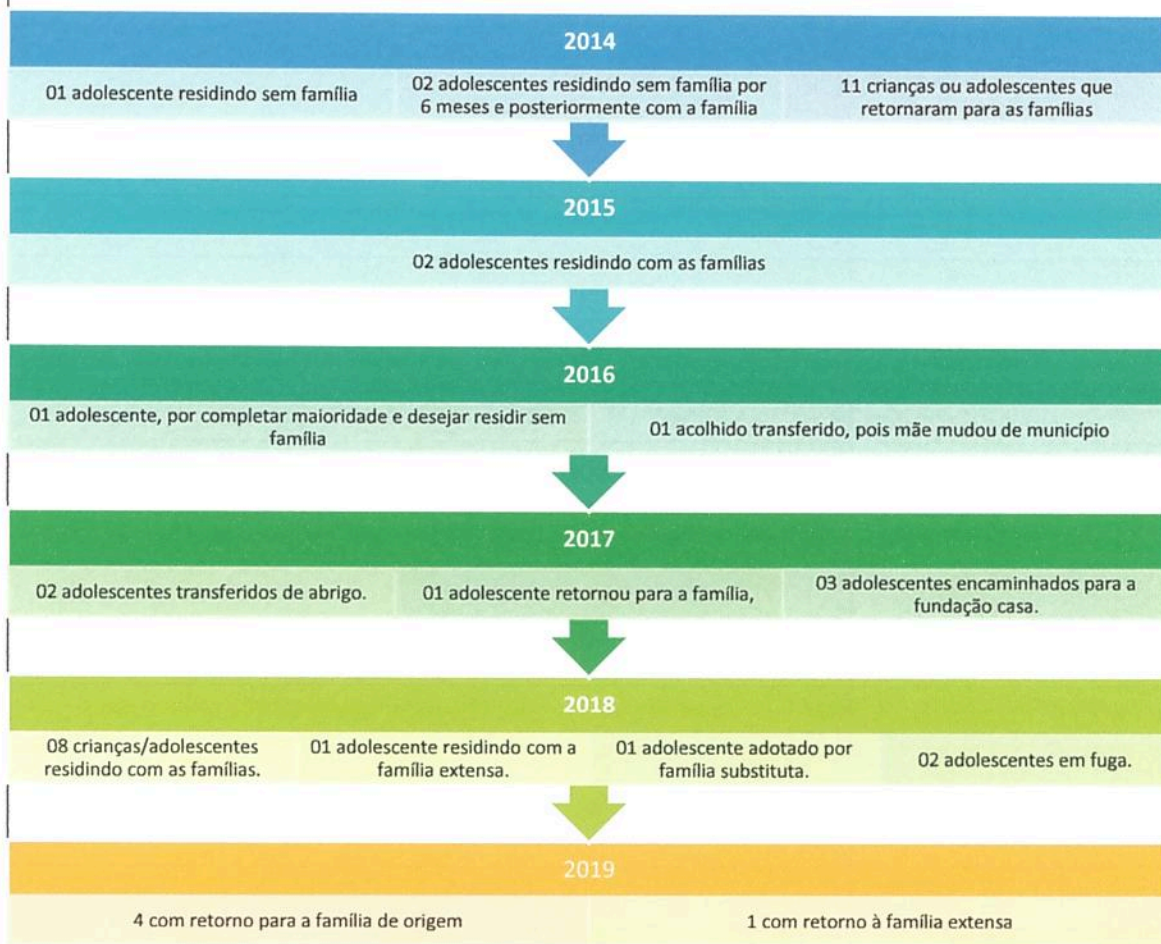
2014

01 adolescente residindo sem família

02 adolescentes residindo sem família por 6 meses e posteriormente com a família

11 crianças ou adolescentes que retornaram para as famílias

2015

02 adolescentes residindo com as famílias

2016

01 adolescente, por completar maioridade e desejar residir sem família

01 acolhido transferido, pois mãe mudou de município

2017

02 adolescentes transferidos de abrigo.

01 adolescente retornou para a família,

03 adolescentes encaminhados para a fundação casa.

2018

08 crianças/adolescentes residindo com as famílias.

01 adolescente residindo com a família extensa.

01 adolescente adotado por família substituta.

02 adolescentes em fuga.

2019

4 com retorno para a família de origem

1 com retorno à família extensa